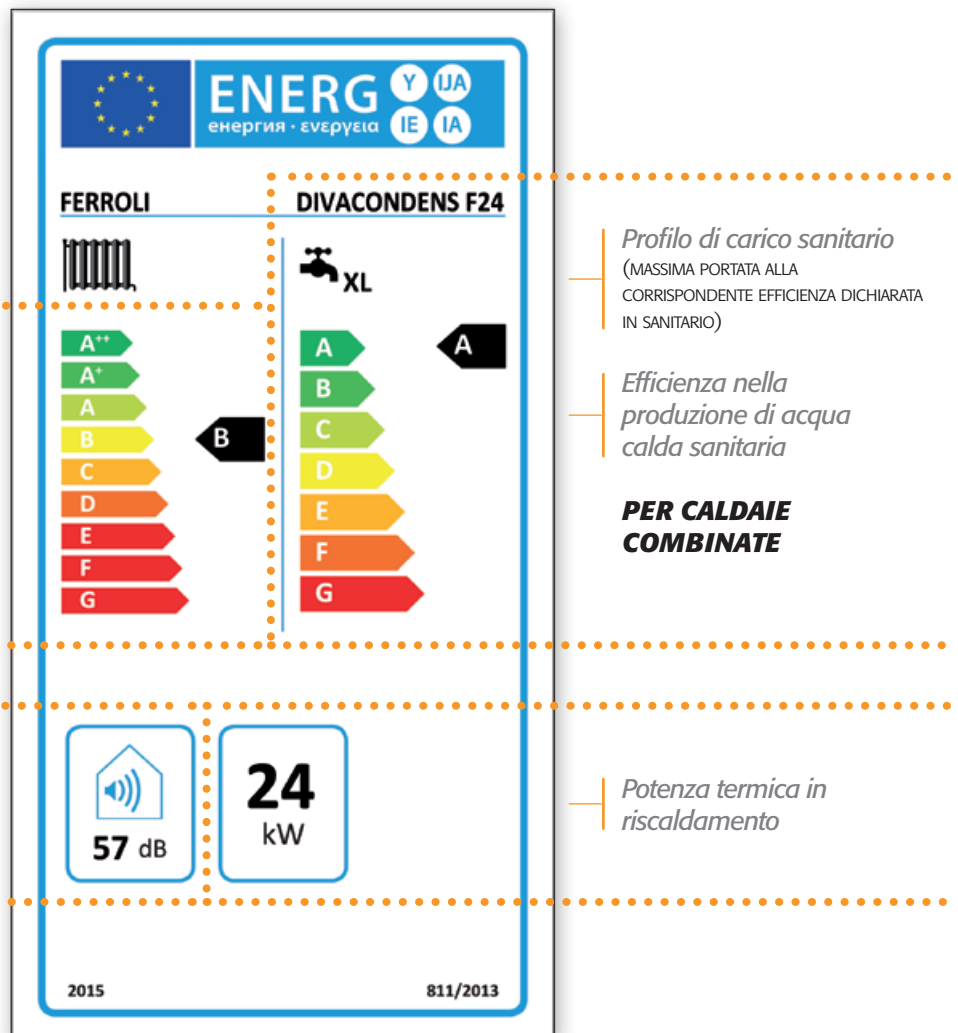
ENERG Y IJA енергия · ενεργεια IE IA

FERROLI

DIVACONDENS F24

XL

A++
A+
A
B
C
D
E
F
G

B

A
B
C
D
E
F
G

A

Profilo di carico sanitario (MASSIMA PORTATA ALLA CORRISPONDENTE EFFICIENZA DICHIARATA IN SANITARIO)

Efficienza nella produzione di acqua calda sanitaria

PER CALDAIE COMBINATE

57 dB

24 kW

Potenza termica in riscaldamento

2015

811/2013